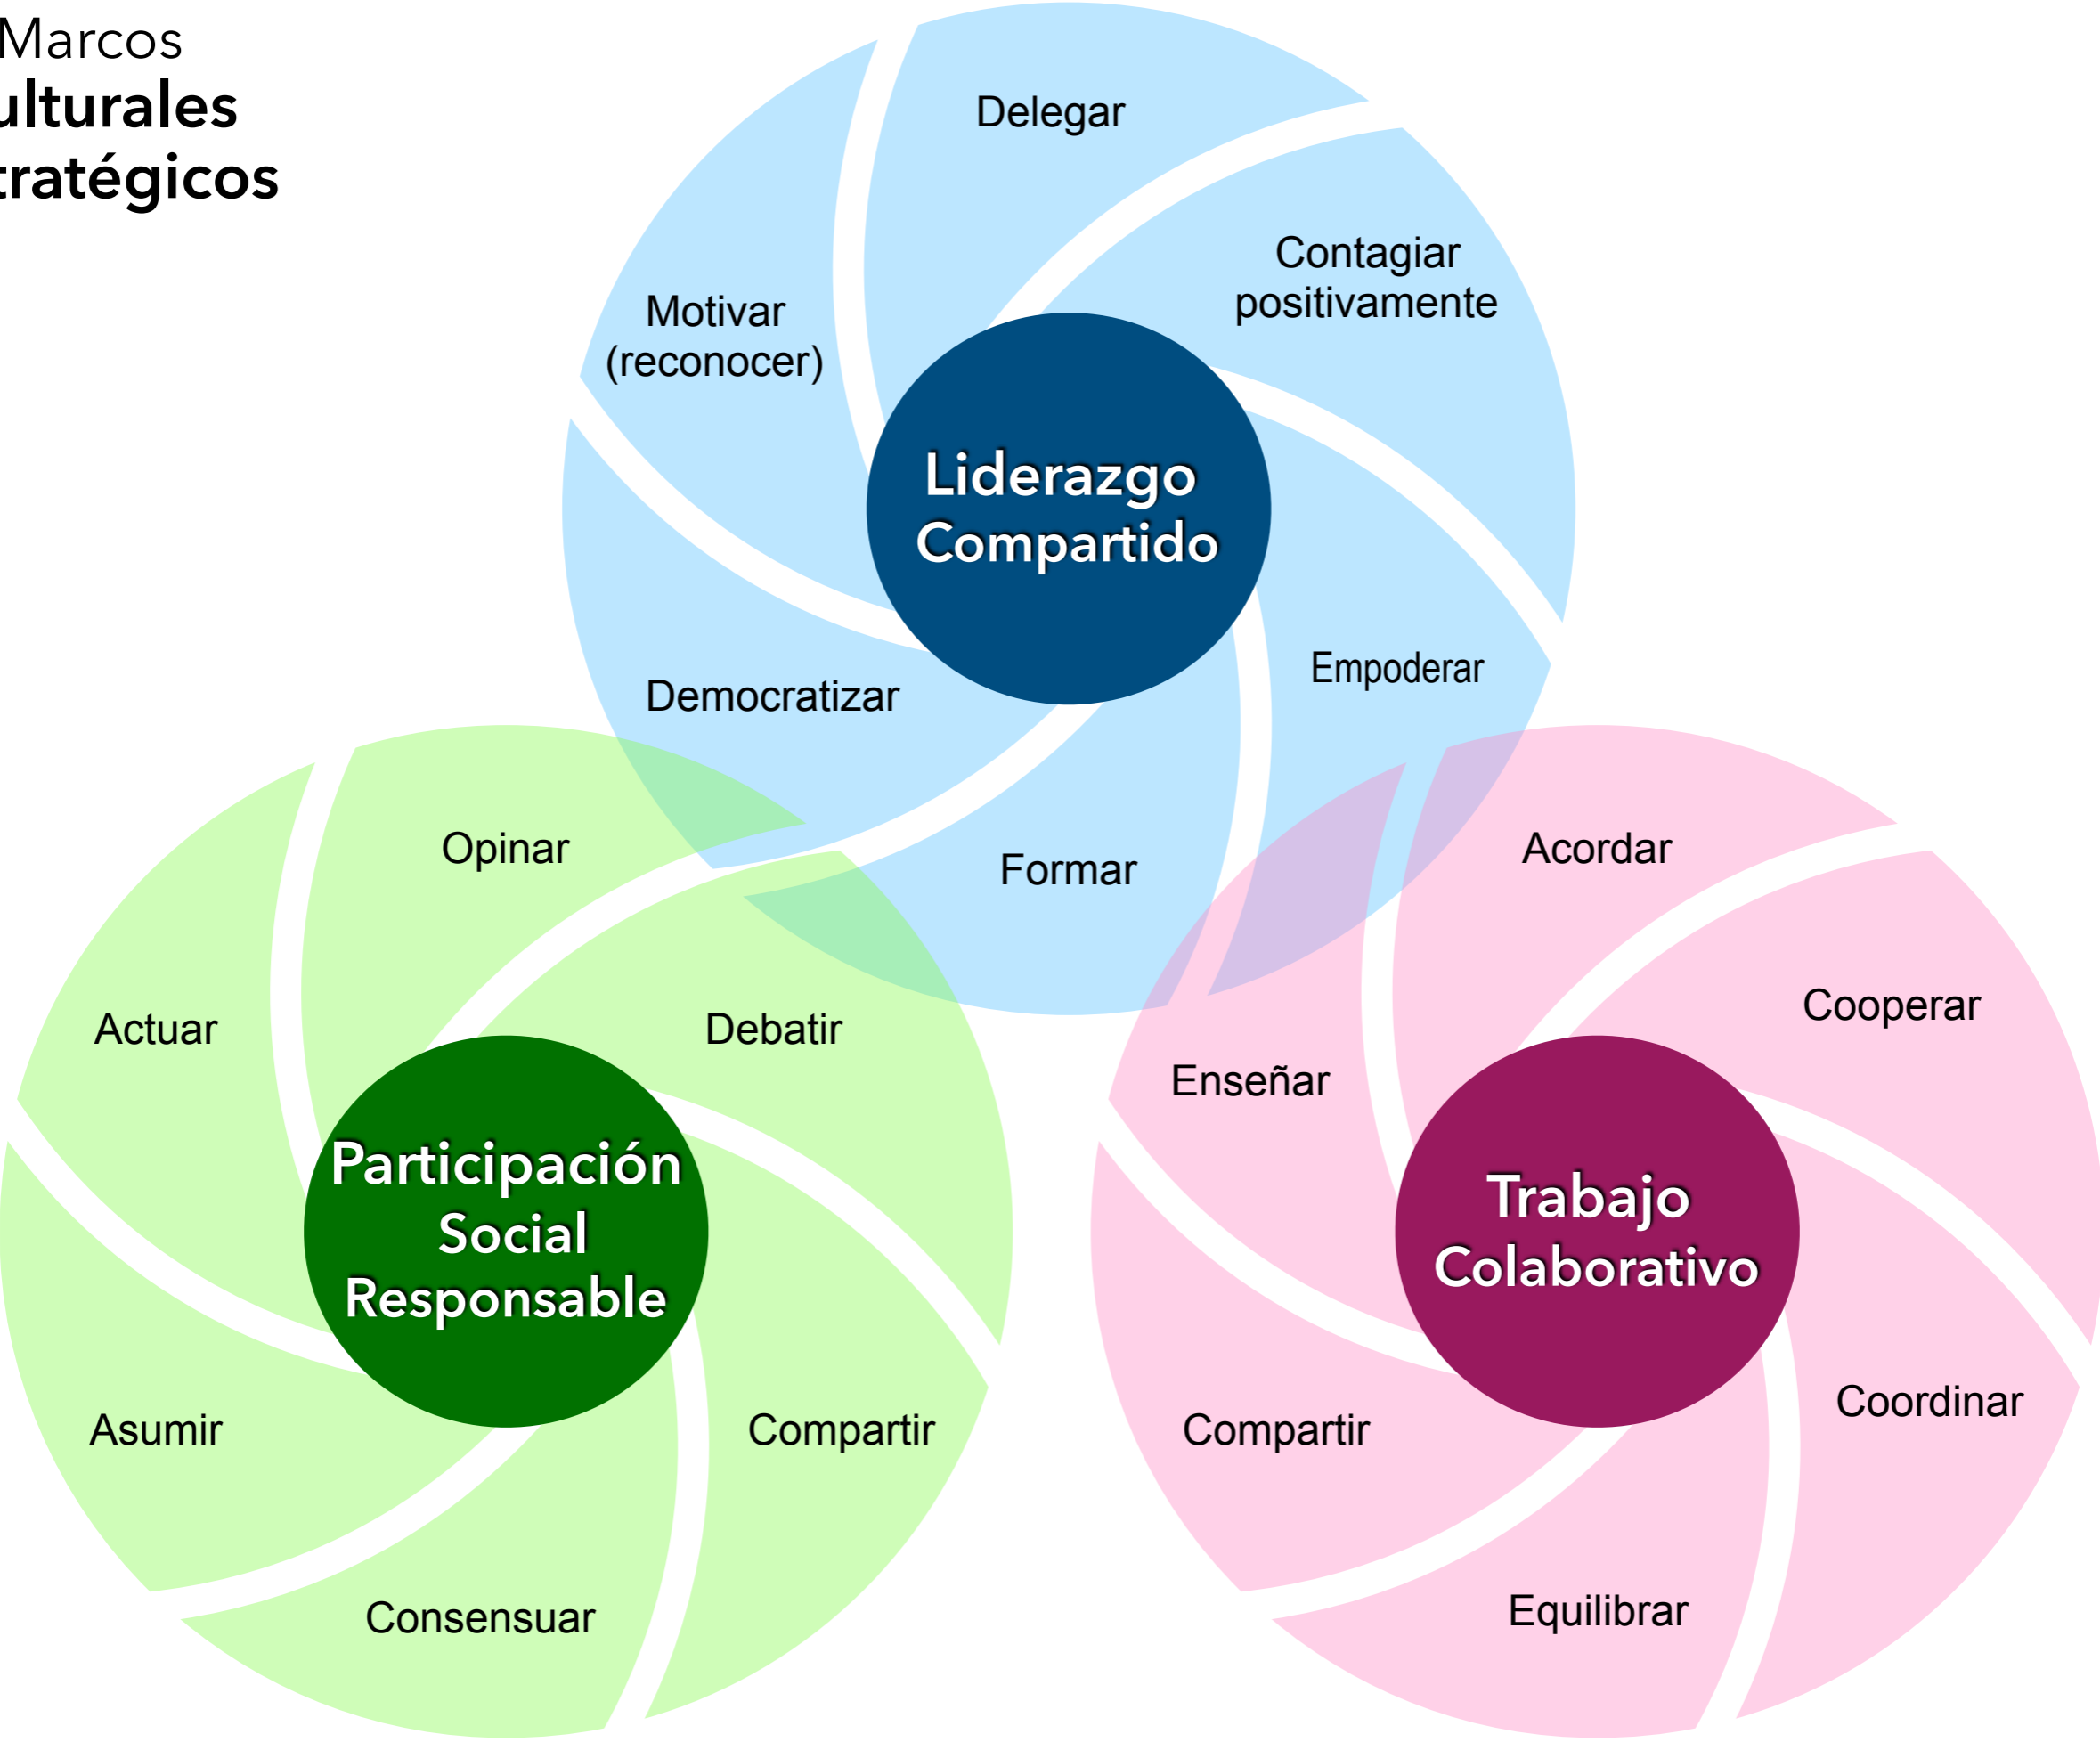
Marcos
ulturales
tratégicos

Delegar
Contagiar positivamente
Motivar (reconocer)
Liderazgo Compartido
Empoderar
Democratizar
Formar

Opinar
Actuar
Debatir
Participación Social Responsable
Asumir
Compartir
Consensuar

Acordar
Cooperar
Enseñar
Trabajo Colaborativo
Coordinar
Compartir
Equilibrar